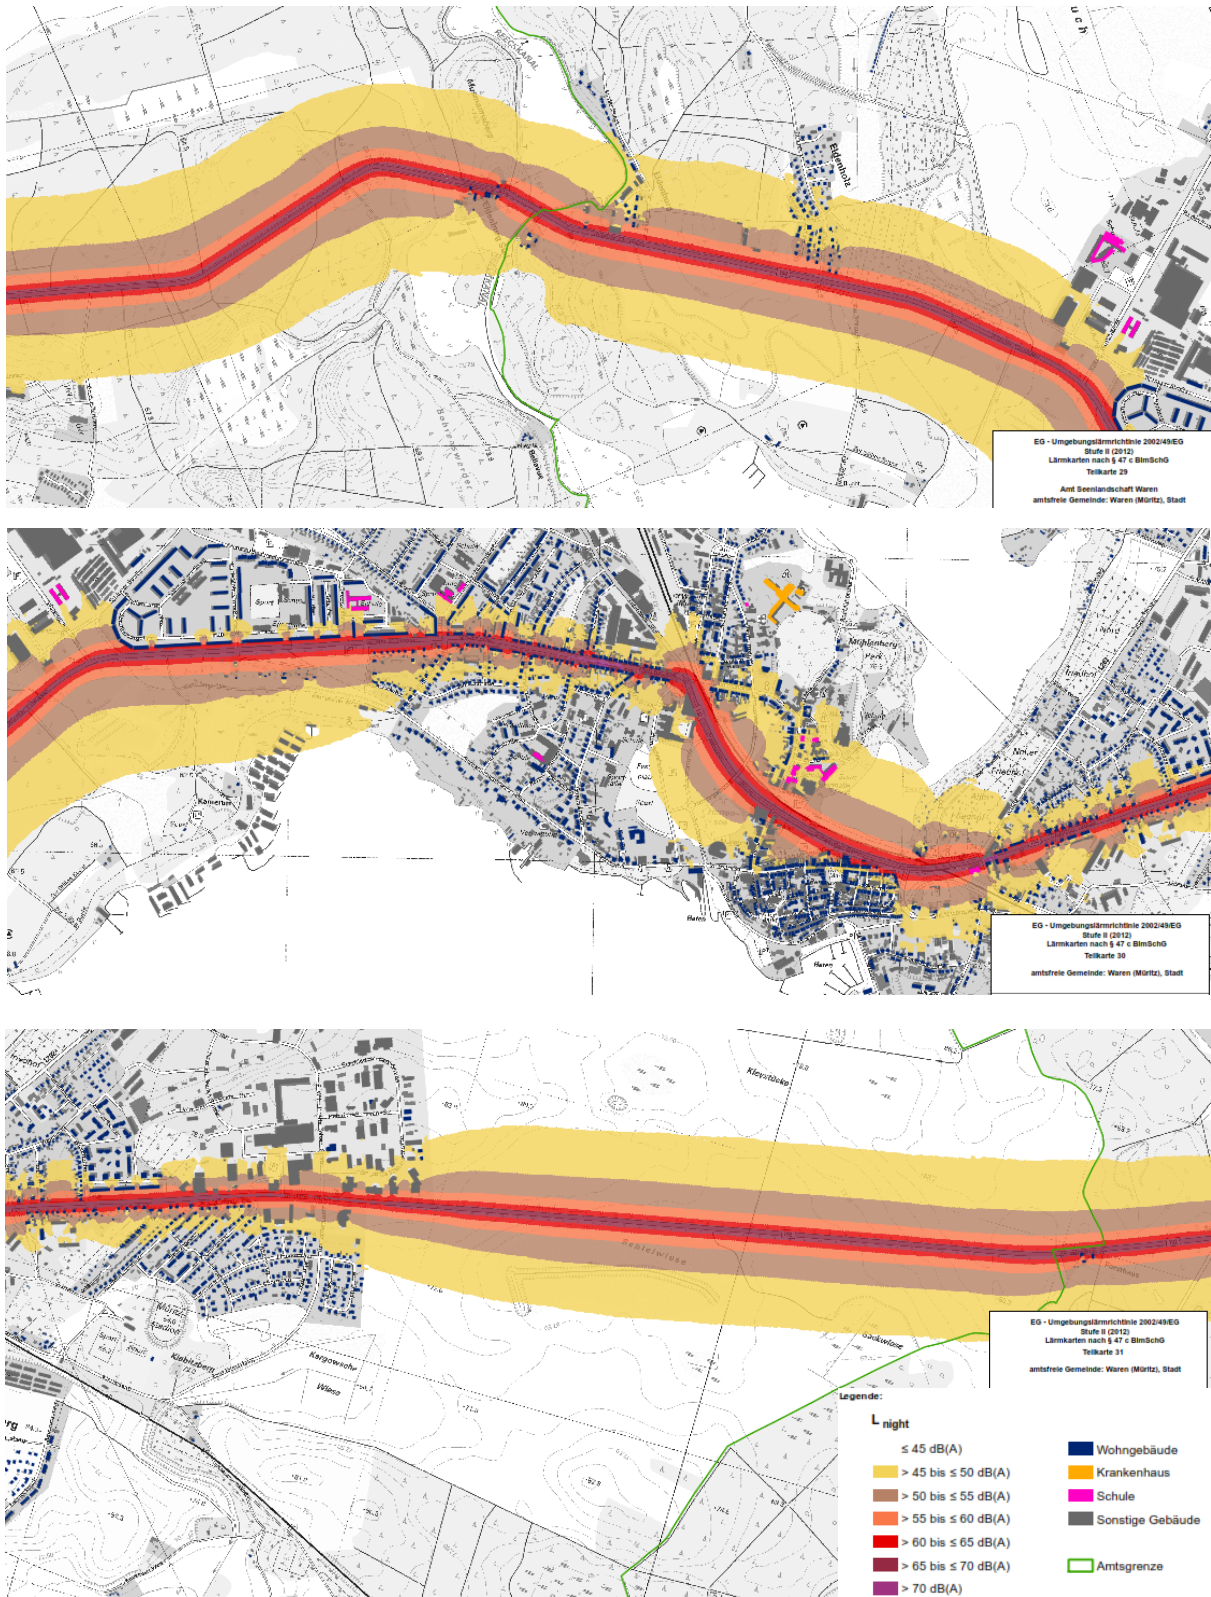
EG - Umgebungslärmrichtlinie 2002/49/EG
Stufe II (2012)
Lärmkarten nach § 47 c BImSchG
Teilkarte 29

Amt Seenlandschaft Waren
amtsfreie Gemeinde: Waren (Müritz), Stadt

EG - Umgebungslärmrichtlinie 2002/49/EG
Stufe II (2012)
Lärmkarten nach § 47 c BImSchG
Teilkarte 30

amtsfreie Gemeinde: Waren (Müritz), Stadt

EG - Umgebungslärmrichtlinie 2002/49/EG
Stufe II (2012)
Lärmkarten nach § 47 c BImSchG
Teilkarte 31

amtsfreie Gemeinde: Waren (Müritz), Stadt

Legende:

$L_{night}$

≤ 45 dB(A)
> 45 bis ≤ 50 dB(A)
> 50 bis ≤ 55 dB(A)
> 55 bis ≤ 60 dB(A)
> 60 bis ≤ 65 dB(A)
> 65 bis ≤ 70 dB(A)
> 70 dB(A)

Wohngebäude
Krankenhaus
Schule
Sonstige Gebäude

Amtsgrenze